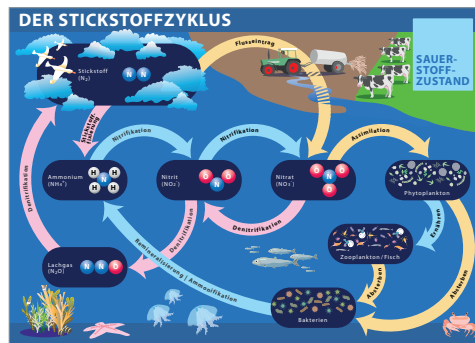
DER STICKSTOFFZYKLUS

Stickstoff ($N_2$)

N N

Flusseintrag

SAUERSTOFF-ZUSTAND

Stickstoff-fixierung

Nitrifikation

Nitrifikation

Assimilation

Ammonium ($NH_4^+$)

H H N H H

Nitrit ($NO_2^-$)

O N O

Nitrat ($NO_3^-$)

O N O O

Phytoplankton

Denitrifikation

Denitrifikation

Denitrifikation

Fressen

Zooplankton/Fisch

Remineralisierung / Ammonifikation

Lachgas ($N_2O$)

N N O

Absinken

Absinken

Bakterien